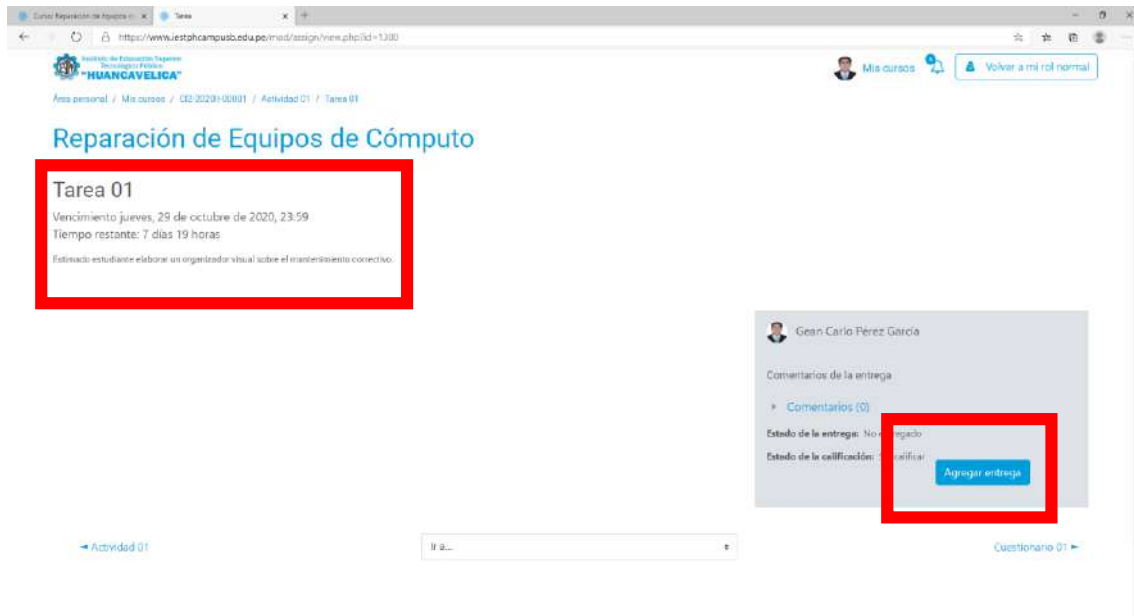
Curso: Reparación de Equipos d... × Tarea × +

https://www.iestphcampusb.edu.pe/mod/assign/view.php?id=1300

Instituto de Educación Superior Tecnológico Público "HUANCAVELICA"

Mis cursos

Volver a mi rol normal

Área personal / Mis cursos / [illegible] / Actividad 01 / Tarea 01

Reparación de Equipos de Cómputo

Tarea 01

Vencimiento jueves, 29 de octubre de 2020, 23:59

Tiempo restante: 7 días 19 horas

Estimado estudiante elaborar un organizador visual sobre el mantenimiento correctivo.

Gean Carlo Pérez García

Comentarios de la entrega

Comentarios (0)

Estado de la entrega: No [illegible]

Estado de la calificación: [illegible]

Agregar entrega

◄ Actividad 01

Ir a...

Cuestionario 01 ►